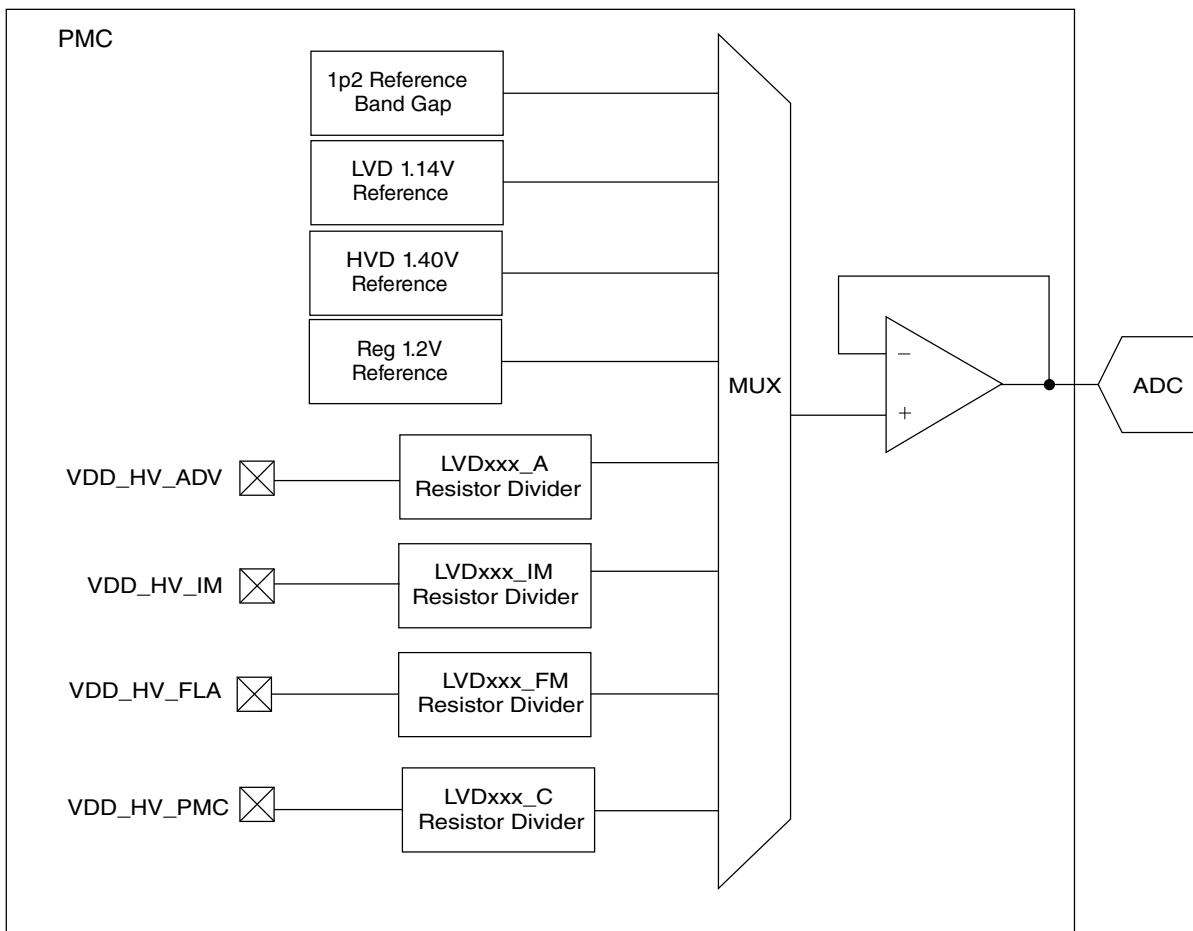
PMC

1p2 Reference Band Gap

LVD 1.14V Reference

HVD 1.40V Reference

Reg 1.2V Reference

MUX

−

+

ADC

VDD_HV_ADV

LVDxxx_A Resistor Divider

VDD_HV_IM

LVDxxx_IM Resistor Divider

VDD_HV_FLA

LVDxxx_FM Resistor Divider

VDD_HV_PMC

LVDxxx_C Resistor Divider